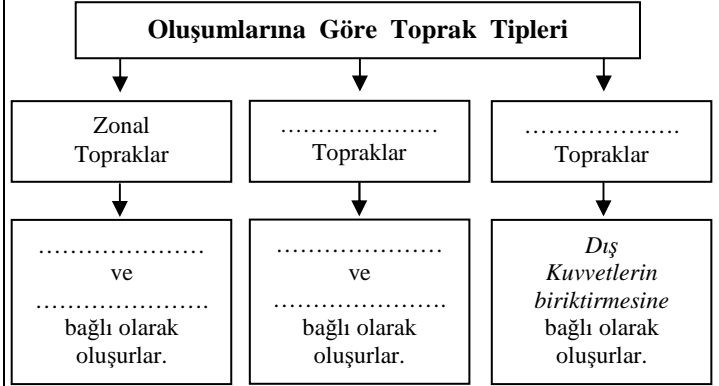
Oluşumlarına Göre Toprak Tipleri

Zonal Topraklar

………………… Topraklar

………………… Topraklar

………………… ve ………………… bağlı olarak oluşurlar.

………………… ve ………………… bağlı olarak oluşurlar.

*Dış Kuvvetlerin biriktirmesine* bağlı olarak oluşurlar.